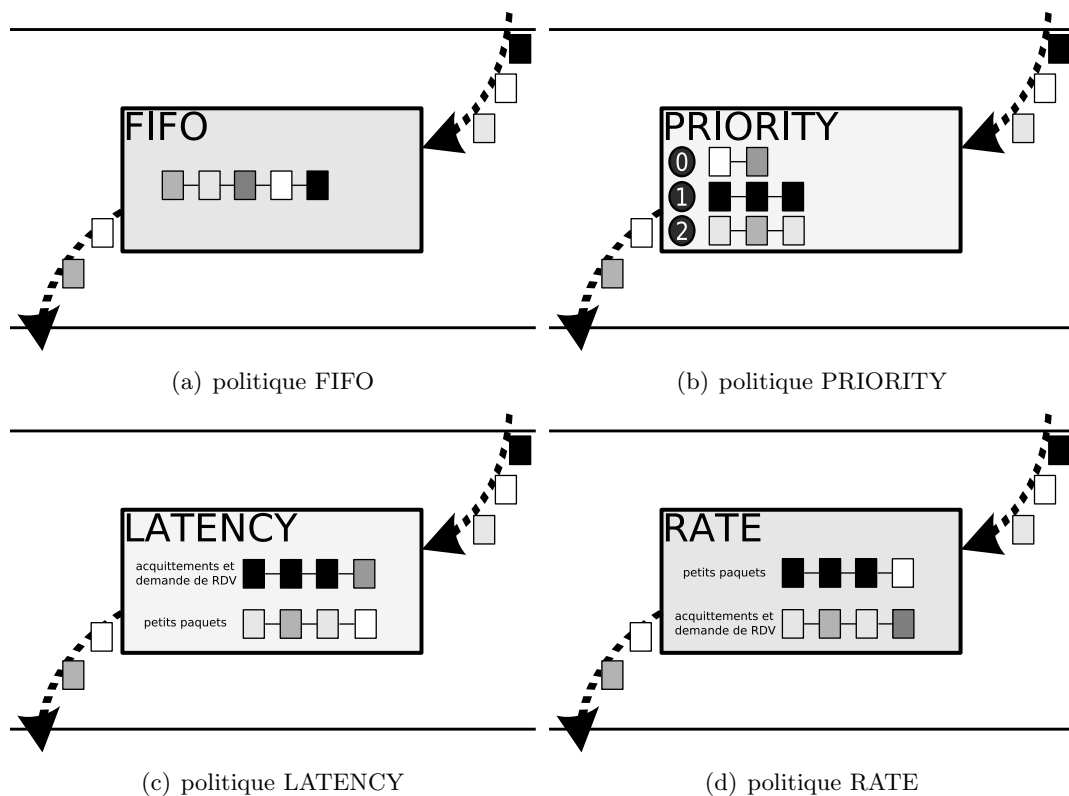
FIFO

(a) politique FIFO

PRIORITY
0
1
2

(b) politique PRIORITY

LATENCY
acquittements et demande de RDV
petits paquets

(c) politique LATENCY

RATE
petits paquets
acquittements et demande de RDV

(d) politique RATE